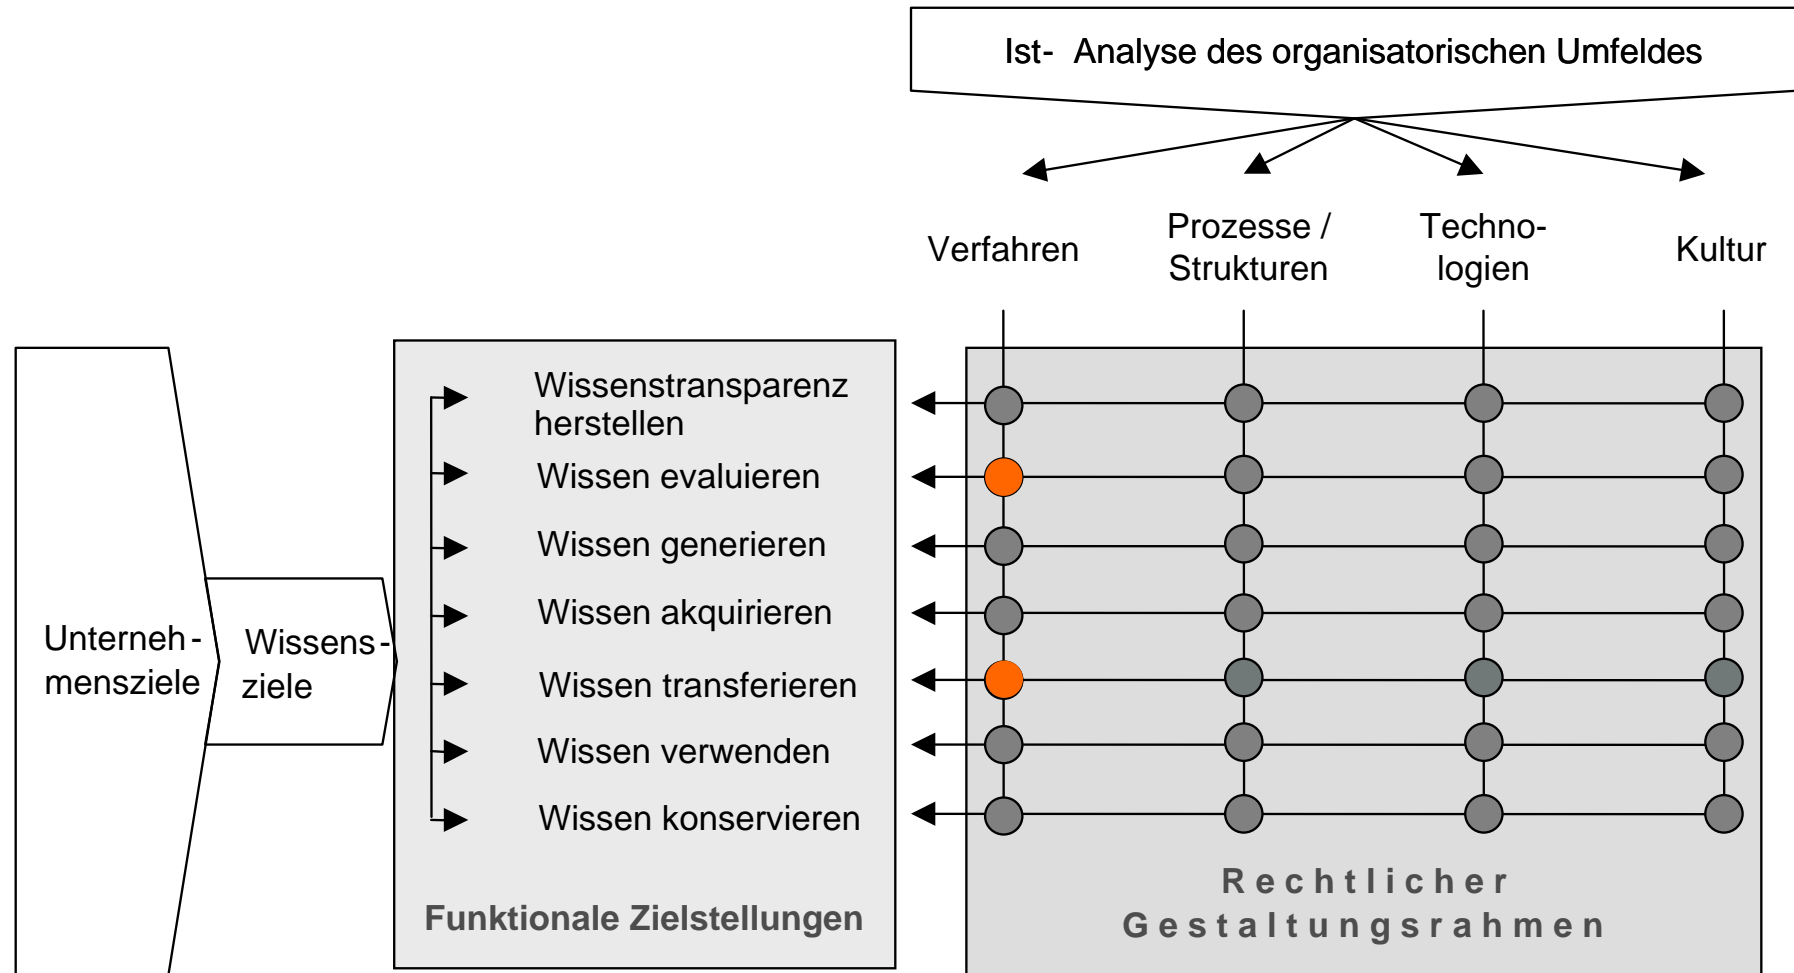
Ist- Analyse des organisatorischen Umfeldes

Verfahren

Prozesse / Strukturen

Techno- logien

Kultur

Unterneh- mensziele

Wissens- ziele

Wissenstransparenz herstellen

Wissen evaluieren

Wissen generieren

Wissen akquirieren

Wissen transferieren

Wissen verwenden

Wissen konservieren

Funktionale Zielstellungen

Rechtlicher Gestaltungsrahmen